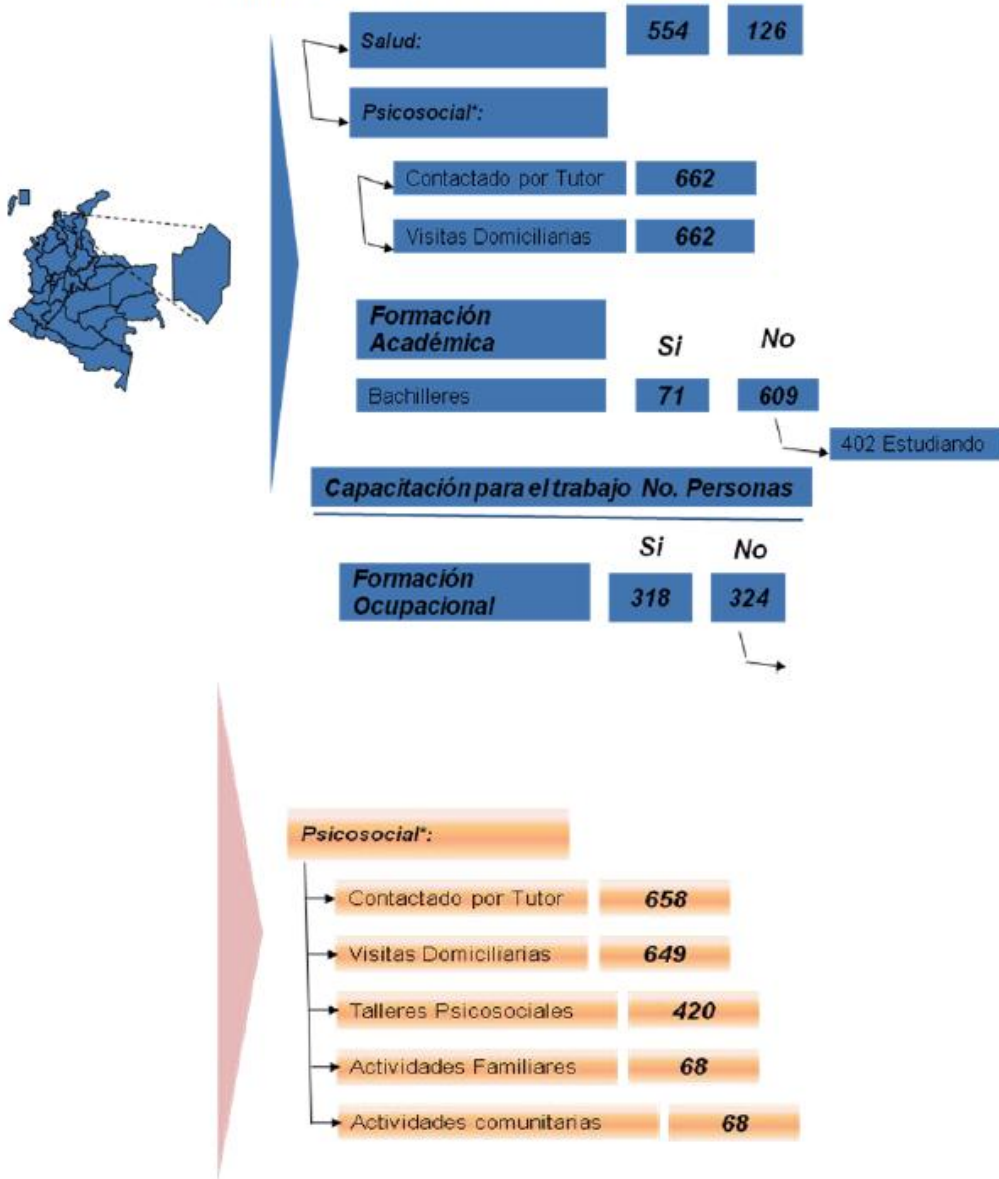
Salud: 554 126

Psicosocial*:

Contactado por Tutor 662

Visitas Domiciliarias 662

Formación Académica

Si No

Bachilleres 71 609

402 Estudiando

Capacitación para el trabajo No. Personas

Si No

Formación Ocupacional 318 324

Psicosocial*:

Contactado por Tutor 658

Visitas Domiciliarias 649

Talleres Psicosociales 420

Actividades Familiares 68

Actividades comunitarias 68